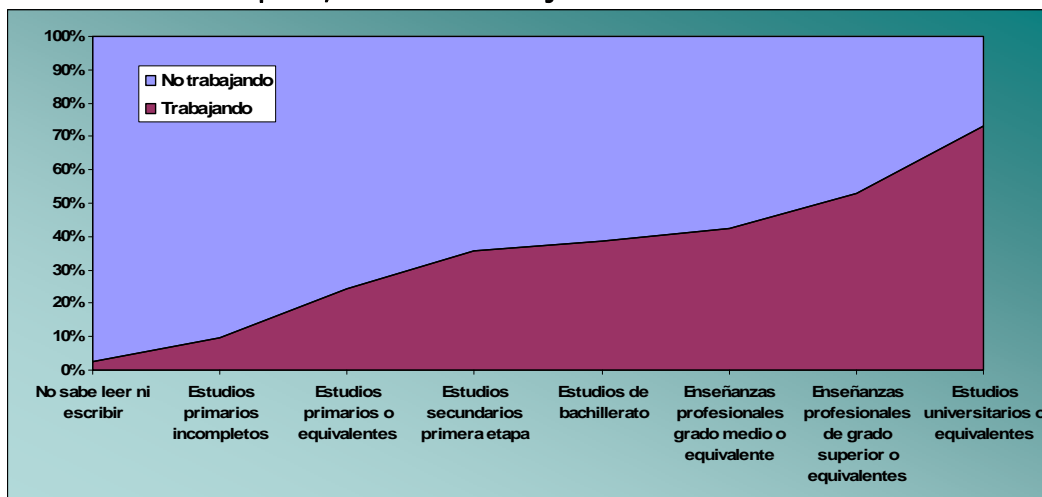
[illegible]

100%
90%
80%
70%
60%
50%
40%
30%
20%
10%
0%

No trabajando
Trabajando

No sabe leer ni escribir
Estudios primarios incompletos
Estudios primarios o equivalentes
Estudios secundarios primera etapa
Estudios de bachillerato
Enseñanzas profesionales grado medio o equivalente
Enseñanzas profesionales de grado superior o equivalentes
Estudios universitarios o equivalentes